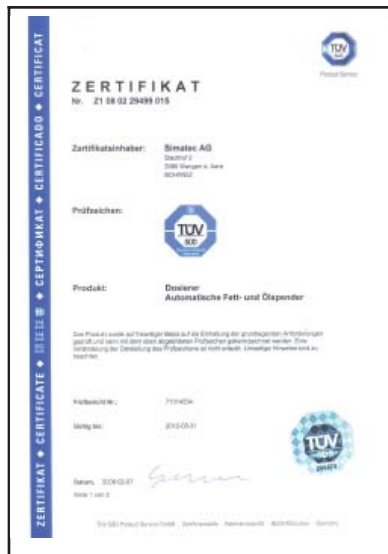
ZERTIFIKAT ◆ CERTIFICATE ◆ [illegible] ◆ СЕРТИФИКАТ ◆ CERTIFICADO ◆ CERTIFICAT

TÜV
Product Service

ZERTIFIKAT
Nr. Z1 08 02 29499 015

Zertifikatsinhaber: Simatec AG
Stadthof 2
3380 Wangen a. Aare
SCHWEIZ

Prüfzeichen:

TÜV SÜD

Produkt: Dosierer
Automatische Fett- und Ölspender

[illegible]

Prüfbericht Nr.: 713114024

Gültig bis: 2013-05-31

TÜV SÜD

Datum, 2008-02-07

Seite 1 von 2

TÜV SÜD Product Service GmbH · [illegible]